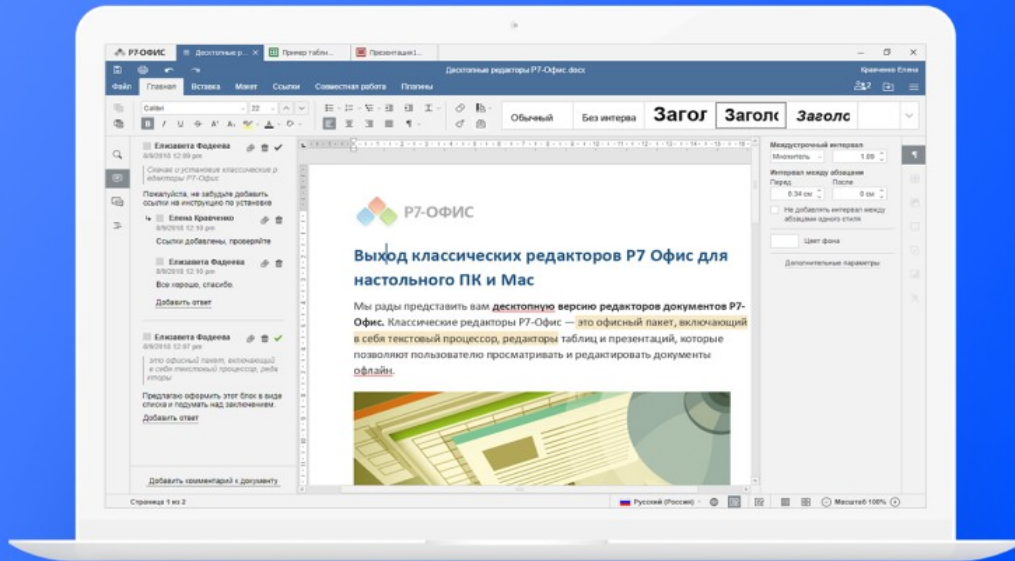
Р7-ОФИС | Десктопные р... | Пример табли... | Презентация1...

Десктопные редакторы Р7-Офис.docx

Кравченко Елена

Файл | Главная | Вставка | Макет | Ссылки | Совместная работа | Плагины

Calibri | 22

Обычный | Без интерва | Заголо | Заголо | Заголо

Елизавета Фадеева
8/8/2018 12:09 pm
Сначала о установке классических р редакторов Р7-Офис
Пожалуйста, не забудьте добавить ссылки на инструкцию по установке

Елена Кравченко
8/8/2018 12:10 pm
Ссылки добавлены, проверьте

Елизавета Фадеева
8/8/2018 12:10 pm
Все хорошо, спасибо.

Добавить ответ

Елизавета Фадеева
8/8/2018 12:07 pm
это офисный пакет, включающий в себя текстовый процессор, реда кторы
Предлагаю оформить этот блок в виде списка и подумать над заключением.
Добавить ответ

Добавить комментарий к документу

Р7-ОФИС

Выход классических редакторов Р7 Офис для настольного ПК и Mac

Мы рады представить вам десктопную версию редакторов документов Р7-Офис. Классические редакторы Р7-Офис — это офисный пакет, включающий в себя текстовый процессор, редакторы таблиц и презентаций, которые позволяют пользователю просматривать и редактировать документы офлайн.

Междустрочный интервал
Множитель | 1.08
Интервал между абзацем
Перед | После
0.34 см | 0 см
Не добавлять интервал между абзацами одного стиля
Цвет фона
Дополнительные параметры

Страница 1 из 2 | Русский (Россия) | Масштаб 100%